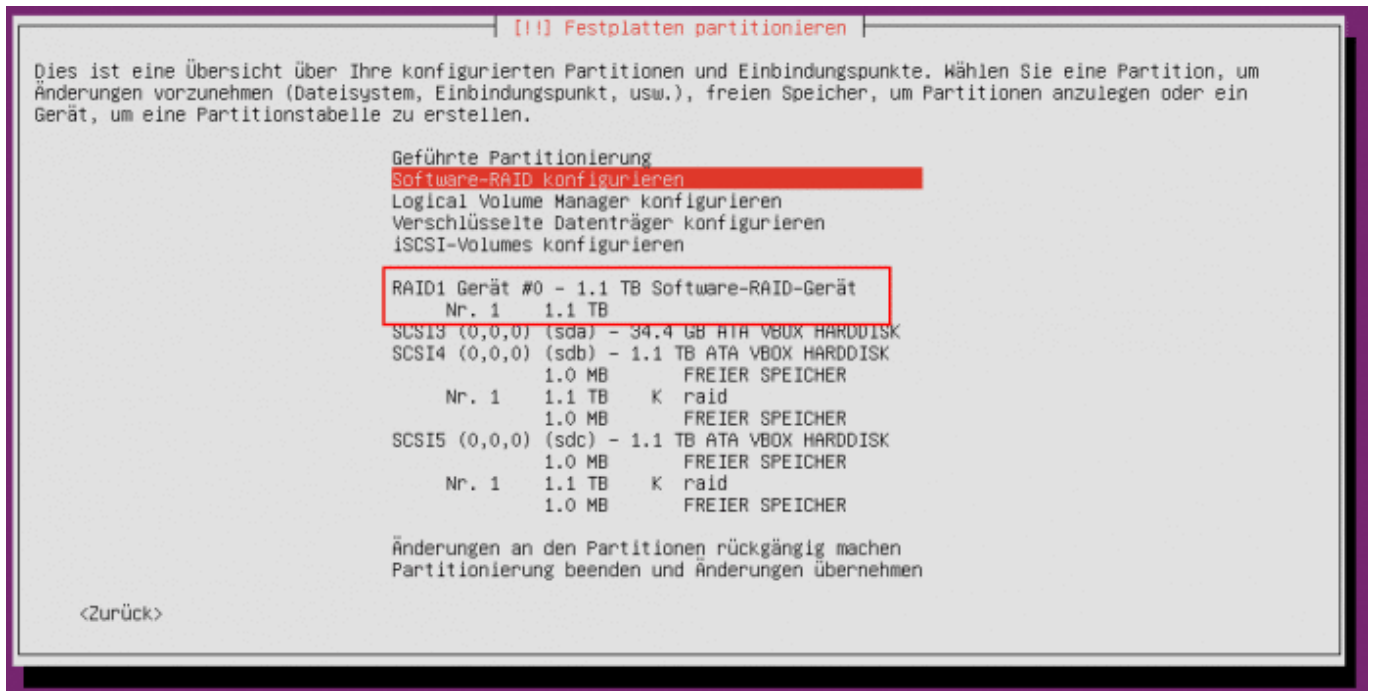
[!!] Festplatten partitionieren

Dies ist eine Übersicht über Ihre konfigurierten Partitionen und Einbindungspunkte. Wählen Sie eine Partition, um Änderungen vorzunehmen (Dateisystem, Einbindungspunkt, usw.), freien Speicher, um Partitionen anzulegen oder ein Gerät, um eine Partitionstabelle zu erstellen.

Geführte Partitionierung
Software-RAID konfigurieren
Logical Volume Manager konfigurieren
Verschlüsselte Datenträger konfigurieren
iSCSI-Volumes konfigurieren

RAID1 Gerät #0 - 1.1 TB Software-RAID-Gerät
Nr. 1 1.1 TB
SCSI3 (0,0,0) (sda) - 34.4 GB ATA VBOX HARDDISK
SCSI4 (0,0,0) (sdb) - 1.1 TB ATA VBOX HARDDISK
1.0 MB FREIER SPEICHER
Nr. 1 1.1 TB K raid
1.0 MB FREIER SPEICHER
SCSI5 (0,0,0) (sdc) - 1.1 TB ATA VBOX HARDDISK
1.0 MB FREIER SPEICHER
Nr. 1 1.1 TB K raid
1.0 MB FREIER SPEICHER

Änderungen an den Partitionen rückgängig machen
Partitionierung beenden und Änderungen übernehmen

<Zurück>